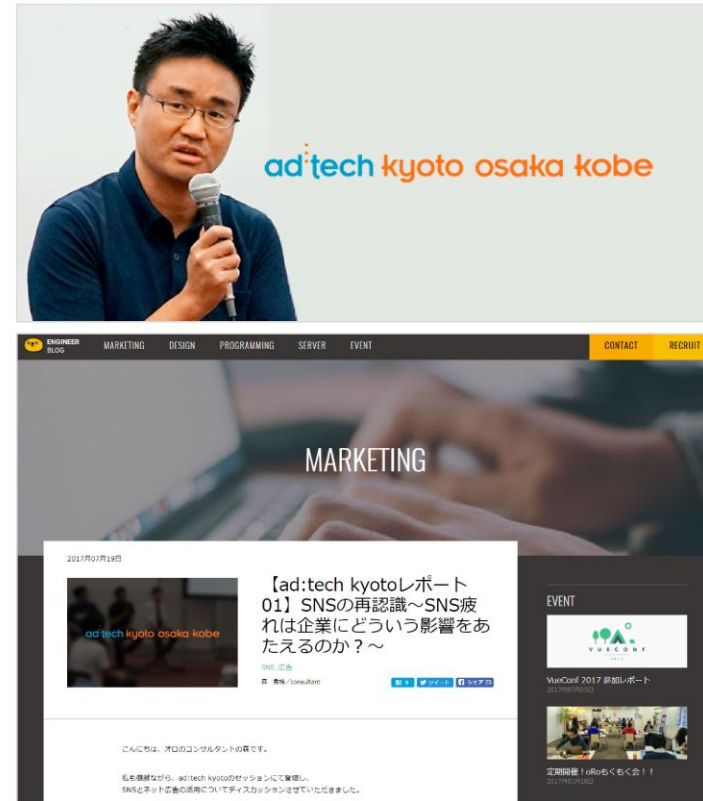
ad:tech kyoto osaka kobe

ENGINEER BLOG MARKETING DESIGN PROGRAMMING SERVER EVENT CONTACT RECRUIT

MARKETING

2017年07月19日

ad:tech kyoto osaka kobe

【ad:tech kyotoレポート01】SNSの再認識～SNS疲れは企業にどういう影響をあたえるのか？～

SNS, 広告

森 / consultant

ツイート シェア

こんにちは、オロのコンサルタントの森です。

私も僭越ながら、ad:tech kyotoのセッションにて登壇し、SNSとネット広告の活用についてディスカッションさせていただきました。

EVENT

VUECONF

VueConf 2017 参加レポート

2017年07月05日

定期開催！oRoもくもく会！！

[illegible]